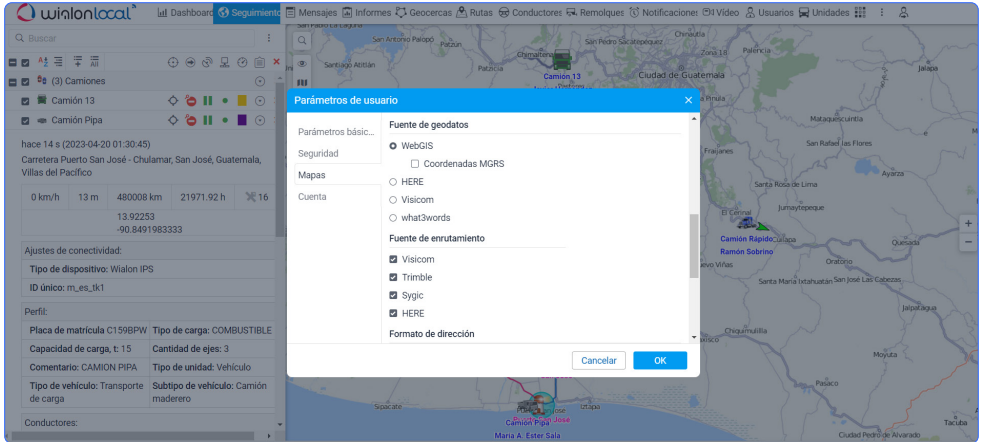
wialon local

Dashboard Seguimiento Mensajes Informes Geocercas Rutas Conductores Remolques Notificaciones Video Usuarios Unidades

Buscar

(3) Camiones

Camión 13

Camión Pipa

hace 14 s (2023-04-20 01:30:45)

Carretera Puerto San José - Chulamar, San José, Guatemala, Villas del Pacífico

| 0 km/h | 13 m | 480008 km | 21971.92 h | 16 |
|---|---|---|---|---|

13.92253
-90.8491983333

Ajustes de conectividad:

Tipo de dispositivo: Wialon IPS

ID único: m_es_tk1

Perfil:

| Placa de matrícula C159BPW | Tipo de carga: COMBUSTIBLE |
|---|---|
| Capacidad de carga, t: 15 | Cantidad de ejes: 3 |
| Comentario: CAMION PIPA | Tipo de unidad: Vehículo |
| Tipo de vehículo: Transporte de carga | Subtipo de vehículo: Camión maderero |

Conductores:

Parámetros de usuario

Parámetros básic...
Seguridad
Mapas
Cuenta

Fuente de geodatos

WebGIS

Coordenadas MGRS

HERE

Visicom

what3words

Fuente de enrutamiento

Visicom

Trimble

Sygic

HERE

Formato de dirección

Cancelar OK

San Antonio Palopó Patzún Chimaltenango San Pedro Sacatepéquez Chinautla Palencia Zona 18 Santiago Atitlán Patzicía Camión 13 Ciudad de Guatemala Jalapa Pinula Mataquescuintla Fraijanes San Rafael las Flores Santa Rosa de Lima Ayarza Jumaytepeque El Cerinal Camión Rápido Ramón Sobrino Cuilapa Quesada Nuevo Viñas Oratorio Santa María Ixtahuatán San José Las Cabezas Jalpatagua Chiquimulilla Moyuta Sipacate Iztapa Camión Pipa Puerto San José María A. Ester Sala Ciudad Pedro de Alvarado Tacuba